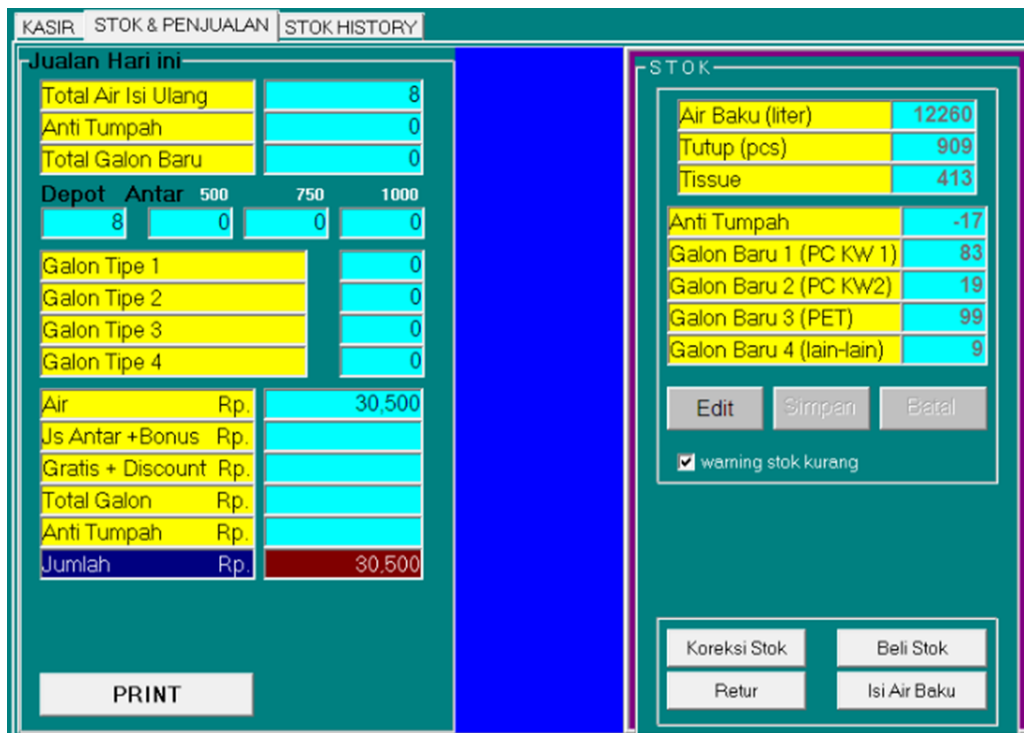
KASIR STOK & PENJUALAN STOK HISTORY

Jualan Hari ini

Total Air Isi Ulang 8
Anti Tumpah 0
Total Galon Baru 0

Depot Antar 500 750 1000
8 0 0 0

Galon Tipe 1 0
Galon Tipe 2 0
Galon Tipe 3 0
Galon Tipe 4 0

Air Rp. 30,500
Js Antar +Bonus Rp.
Gratis + Discount Rp.
Total Galon Rp.
Anti Tumpah Rp.
Jumlah Rp. 30,500

PRINT

STOK

Air Baku (liter) 12260
Tutup (pcs) 909
Tissue 413

Anti Tumpah -17
Galon Baru 1 (PC KW 1) 83
Galon Baru 2 (PC KW2) 19
Galon Baru 3 (PET) 99
Galon Baru 4 (lain-lain) 9

Edit Simpan Batal

warning stok kurang

Koreksi Stok Beli Stok
Retur Isi Air Baku